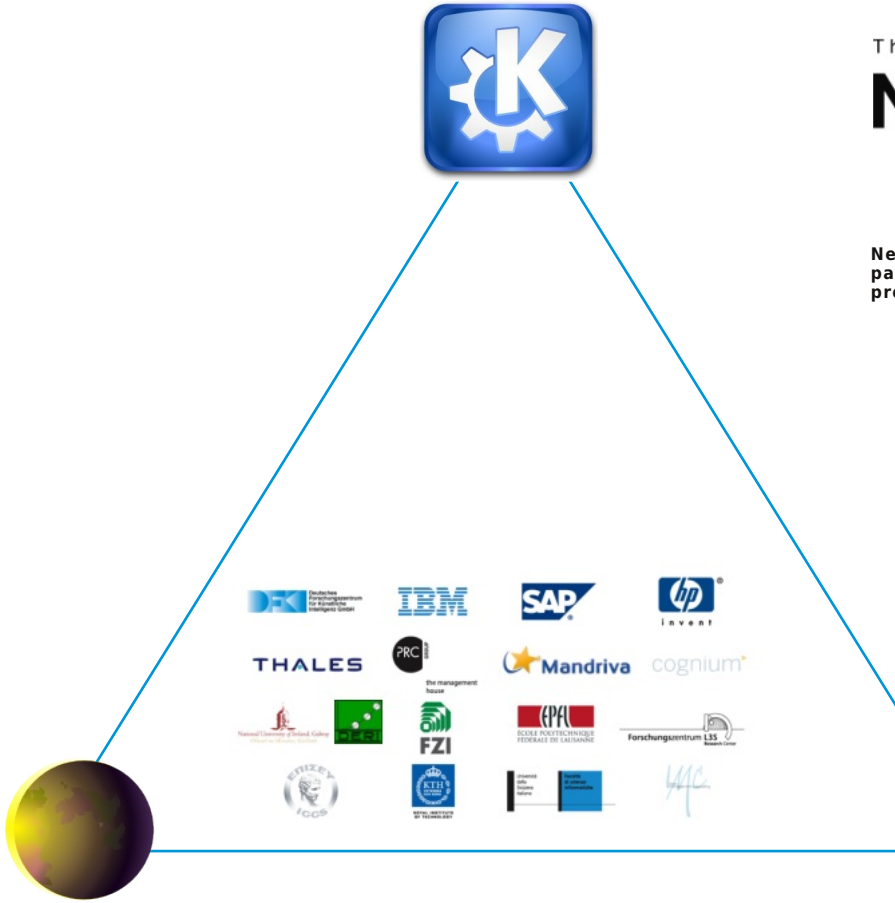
Th

N

Ne
pa
pro

DFKI Deutsches Forschungszentrum für Künstliche Intelligenz GmbH

IBM

SAP

hp invent

THALES

PRC GROUP the management house

Mandriva

cognium

National University of Ireland, Galway

DERI

FZI

EPFL ÉCOLE POLYTECHNIQUE FÉDÉRALE DE LAUSANNE

Forschungszentrum L3S Research Center

ICCS

KTH ROYAL INSTITUTE OF TECHNOLOGY

Università della Svizzera italiana

Facoltà di scienze informatiche